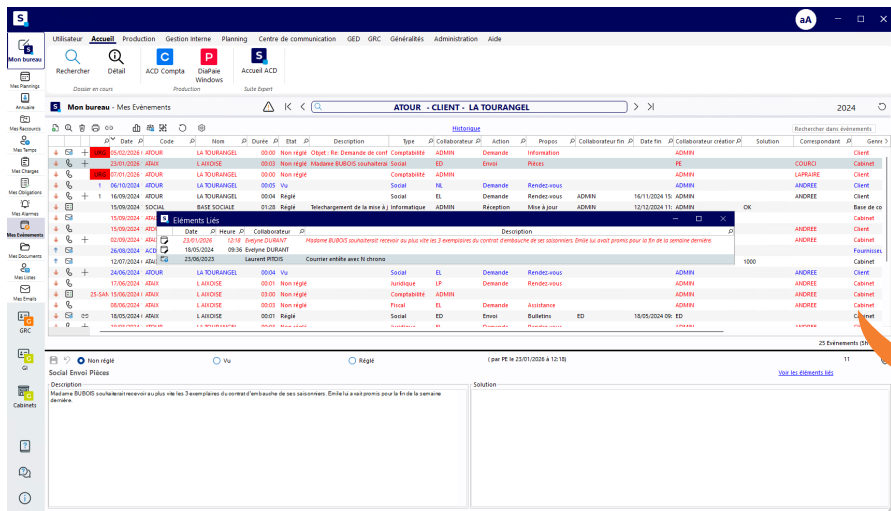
aA

Mon bureau

Mes Plannings

Annuaire

Mes Raccourcis

Mes Temps

Mes Charges

Mes Obligations

Mes Alarmes

Mes Evènements

Mes Documents

Mes Listes

Mes Emails

GRC

GI

Cabinets

Utilisateur Accueil Production Gestion Interne Planning Centre de communication GED GRC Généralités Administration Aide

Rechercher Détail ACD Compta DiaPaie Windows Accueil ACD

Dossier en cours Production Suite Expert

Mon bureau - Mes Evènements

ATOUR - CLIENT - LA TOURANGEL

2024

Historique

Rechercher dans évènements

| Date | Code | Nom | Durée | Etat | Description | Type | Collaborateur | Action | Propos | Collaborateur fin | Date fin | Collaborateur création | Solution | Correspondant | Genre |
|---|---|---|---|---|---|---|---|---|---|---|---|---|---|---|---|
| 05/02/2026 | ATOUR | LA TOURANGEL | 00:00 | Non réglé | Objet : Re: Demande de conf | Comptabilité | ADMIN | Demande | Information | | | ADMIN | | | Client |
| 23/01/2026 | ATAIX | L AIXOISE | 00:03 | Non réglé | Madame BUBOIS souhaiterai | Social | ED | Envoi | Pièces | | | PE | | COURCI | Cabinet |
| 07/01/2026 | ATOUR | LA TOURANGEL | 00:03 | Non réglé | | Comptabilité | ADMIN | | | | | ADMIN | | LAPRAIRE | Client |
| 06/10/2024 | ATOUR | LA TOURANGEL | 00:05 | Vu | | Social | NL | Demande | Rendez-vous | | | ADMIN | | ANDREE | Client |
| 16/09/2024 | ATOUR | LA TOURANGEL | 00:04 | Réglé | | Social | EL | Demande | Rendez-vous | ADMIN | 16/11/2024 15: | ADMIN | | ANDREE | Client |
| 15/09/2024 | SOCIAL | BASE SOCIALE | 01:28 | Réglé | Telechargement de la mise à | Informatique | ADMIN | Réception | Mise à jour | ADMIN | 12/12/2024 11: | ADMIN | OK | | Base de co |
| 15/09/2024 | ATAIX | | | | | | | | | | | | | | Cabinet |
| 15/09/2024 | ATAIX | | | | | | | | | | | | | ANDREE | Cabinet |
| 02/09/2024 | ATAIX | | | | | | | | | | | | | ANDREE | Cabinet |
| 26/08/2024 | ACD | | | | | | | | | | | | | | Fournisses |
| 12/07/2024 | ATAIX | | | | | | | | | | | | 1000 | | Cabinet |
| 24/06/2024 | ATOUR | LA TOURANGEL | 00:04 | Vu | | Social | EL | Demande | Rendez-vous | | | ADMIN | | ANDREE | Client |
| 17/06/2024 | ATAIX | L AIXOISE | 00:05 | Non réglé | | Juridique | LP | Demande | Rendez-vous | | | ADMIN | | ANDREE | Cabinet |
| 25-SAM 15/06/2024 | ATAIX | L AIXOISE | 03:00 | Non réglé | | Comptabilité | ADMIN | | | | | ADMIN | | | Cabinet |
| 08/06/2024 | ATAIX | L AIXOISE | 00:03 | Non réglé | | Fiscal | EL | Demande | Assistance | | | ADMIN | | ANDREE | Cabinet |
| 18/05/2024 | ATAIX | L AIXOISE | 00:01 | Réglé | | Social | ED | Envoi | Bulletins | ED | 18/05/2024 09: | ED | | | Cabinet |

Eléments Liés

| Date | Heure | Collaborateur | Description |
|---|---|---|---|
| 23/01/2026 | 12:18 | Evelyne DURANT | Madame BUBOIS souhaiterait recevoir au plus vite les 3 exemplaires du contrat d'embauche de ses saisonniers. Emile lui avait promis pour la fin de la semaine dernière. |
| 18/05/2024 | 09:36 | Evelyne DURANT | |
| 23/06/2023 | | Laurent PITOIS | Courrier entête avec N chrono |

25 Evénements (5h...

Non réglé Vu Réglé ( par PE le 23/01/2026 à 12:18 ) 11

Social Envoi Pièces Voir les éléments liés

Description

Madame BUBOIS souhaiterait recevoir au plus vite les 3 exemplaires du contrat d'embauche de ses saisonniers. Emile lui avait promis pour la fin de la semaine dernière.

Solution